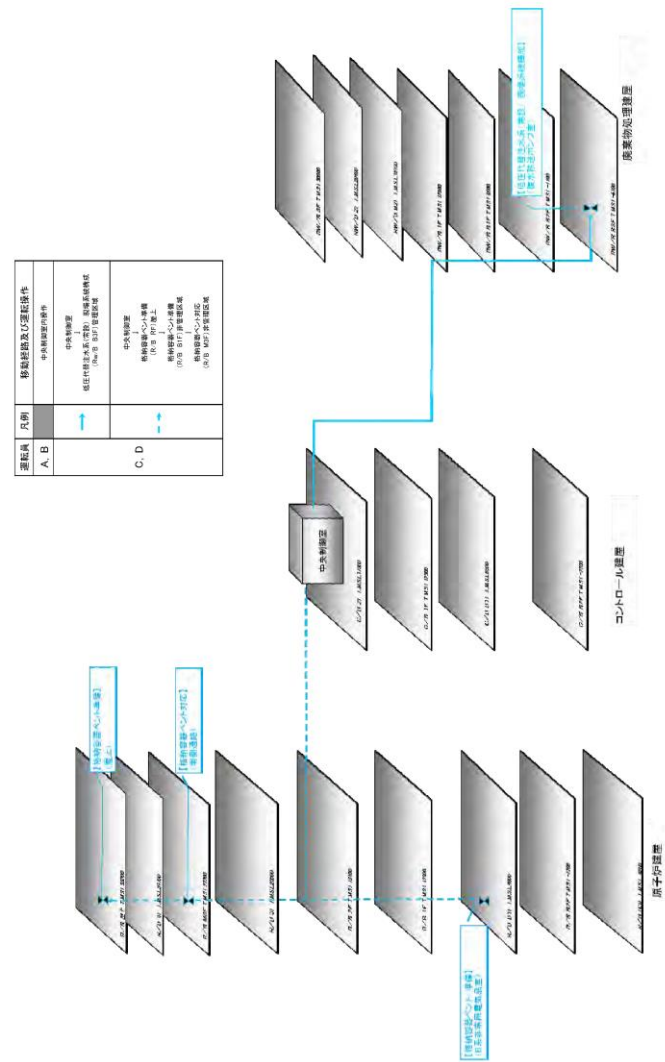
| 運転員 | 凡例 | 移動経路及び運転操作 |
|---|---|---|
| A, B | | 中央制御室内操作 |
| | → | 中央制御室 ↓ 低圧代替注水系（常設）現場系統構成（Rw/B B3F）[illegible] |
| C, D | ⇢ | 中央制御室 ↓ 格納容器ベント準備（R/B 3F）屋上 ↓ 格納容器ベント準備（R/B B1F）非管理区域 ↓ 格納容器ベント対応（R/B M2F）非管理区域 |

[格納容器ベント準備]（屋上）

[格納容器ベント対応]（非管理区域）

[格納容器ベント準備]（非管理区域）

中央制御室

[低圧代替注水系（常設）現場系統構成]（復水移送ポンプ室）

原子炉建屋

コントロール建屋

廃棄物処理建屋